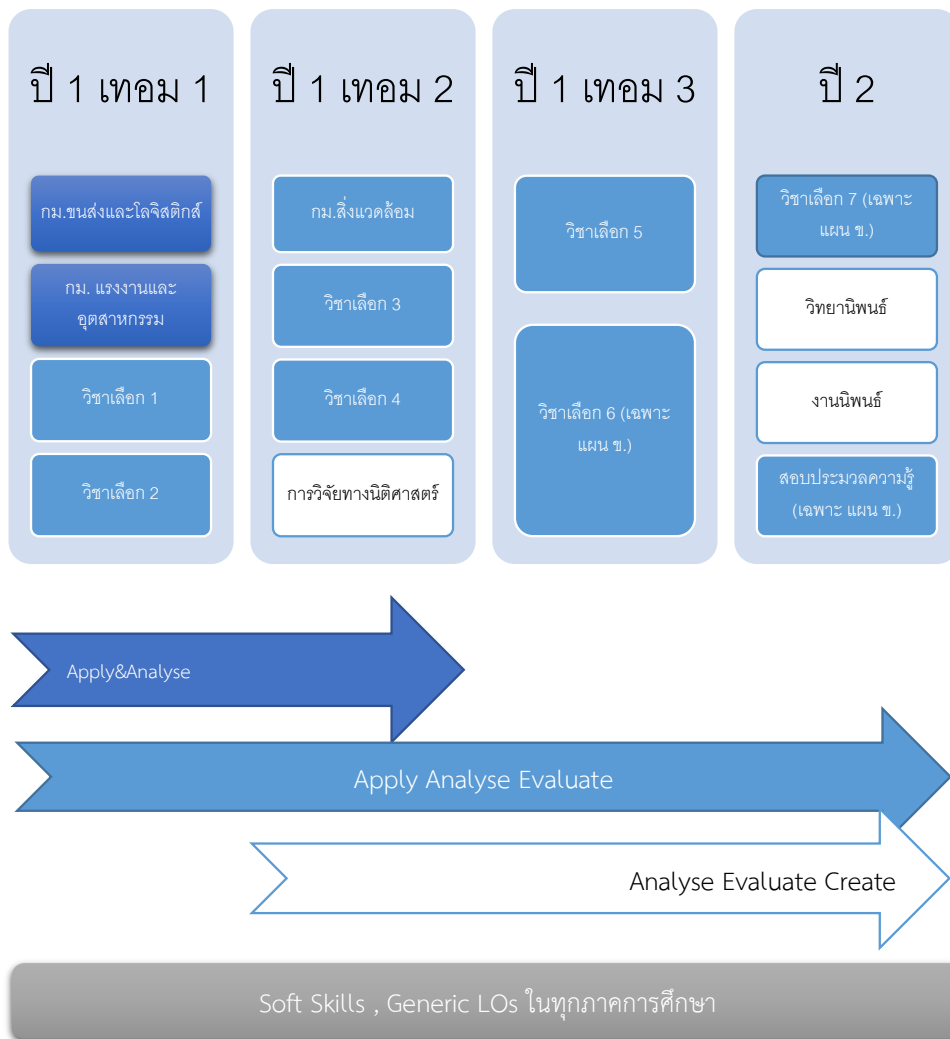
ปี 1 เทอม 1

กม.ขนส่งและโลจิสติกส์

กม. แรงงานและอุตสาหกรรม

วิชาเลือก 1

วิชาเลือก 2

ปี 1 เทอม 2

กม.สิ่งแวดล้อม

วิชาเลือก 3

วิชาเลือก 4

การวิจัยทางนิติศาสตร์

ปี 1 เทอม 3

วิชาเลือก 5

วิชาเลือก 6 (เฉพาะแผน ข.)

ปี 2

วิชาเลือก 7 (เฉพาะแผน ข.)

วิทยานิพนธ์

งานนิพนธ์

สอบประมวลความรู้ (เฉพาะ แผน ข.)

Apply&Analyse

Apply Analyse Evaluate

Analyse Evaluate Create

Soft Skills , Generic LOs ในทุกภาคการศึกษา